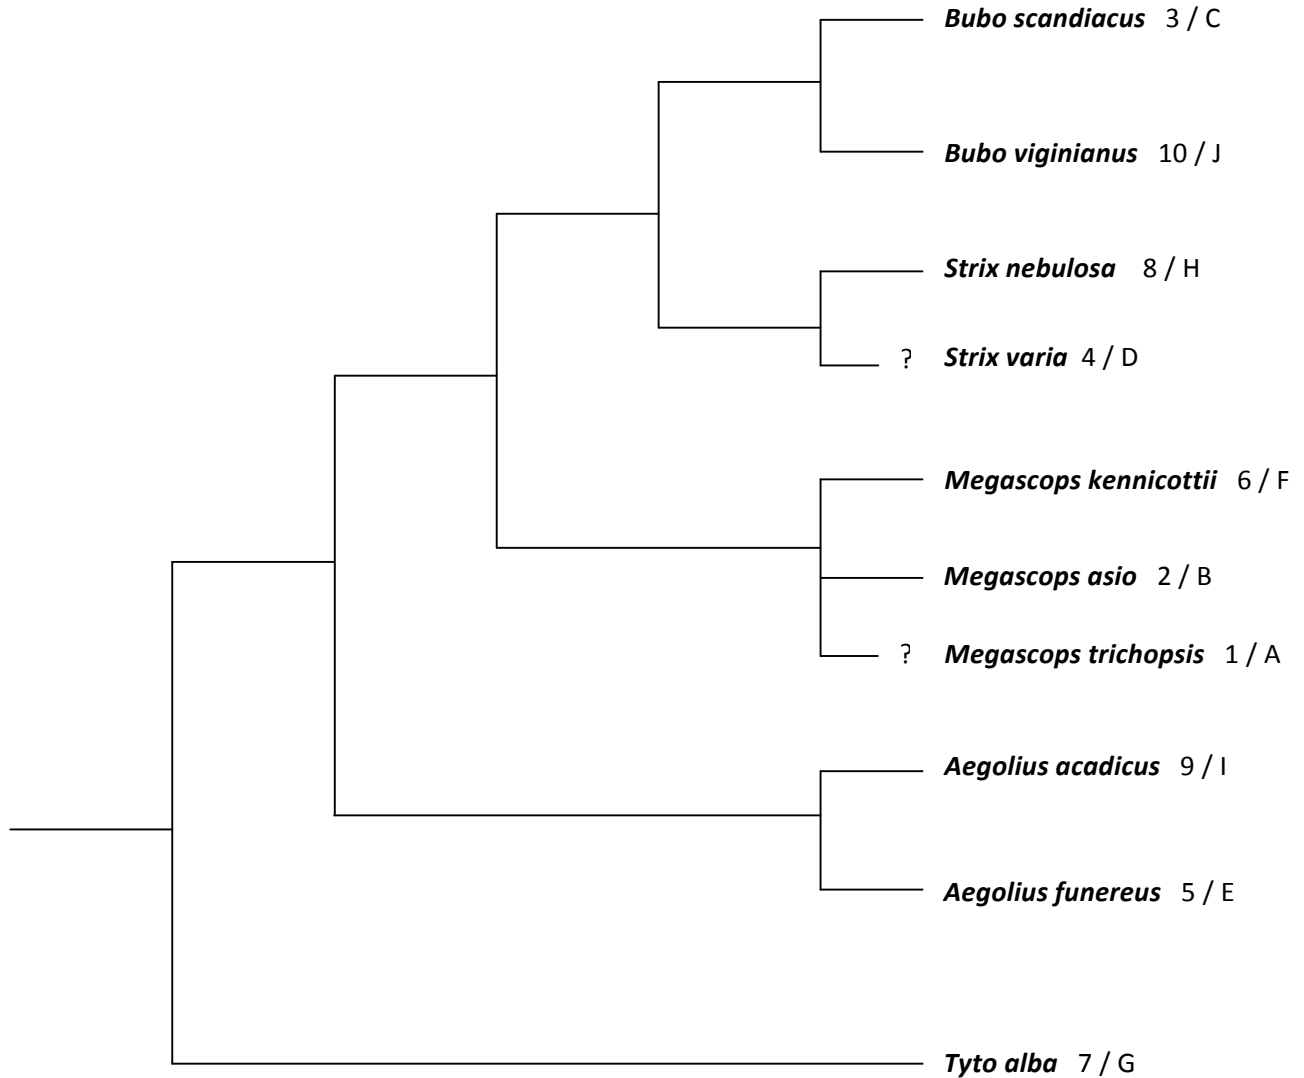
Bubo scandiacus 3 / C

Bubo viginianus 10 / J

Strix nebulosa 8 / H

? Strix varia 4 / D

Megascops kennicottii 6 / F

Megascops asio 2 / B

? Megascops trichopsis 1 / A

Aegolius acadicus 9 / I

Aegolius funereus 5 / E

Tyto alba 7 / G